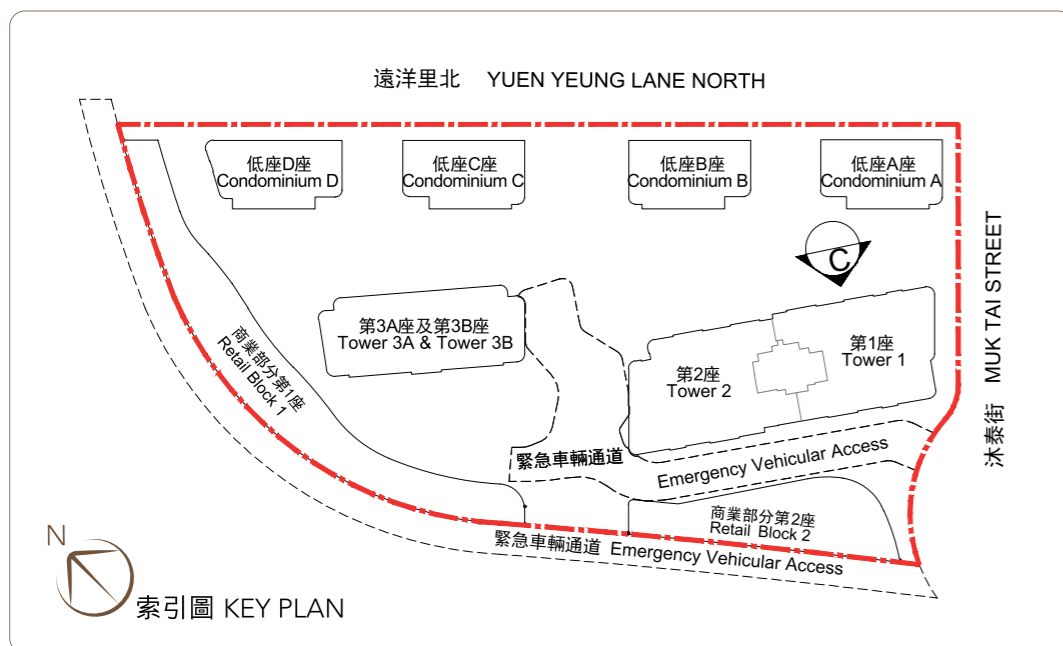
遠洋里北 YUEN YEUNG LANE NORTH

低座D座 Condominium D

低座C座 Condominium C

低座B座 Condominium B

低座A座 Condominium A

C

MUK TAI STREET 沐泰街

第3A座及第3B座 Tower 3A & Tower 3B

第1座 Tower 1

第2座 Tower 2

商業部分第1座 Retail Block 1

緊急車輛通道

Emergency Vehicular Access

商業部分第2座 Retail Block 2

緊急車輛通道 Emergency Vehicular Access

N

索引圖 KEY PLAN